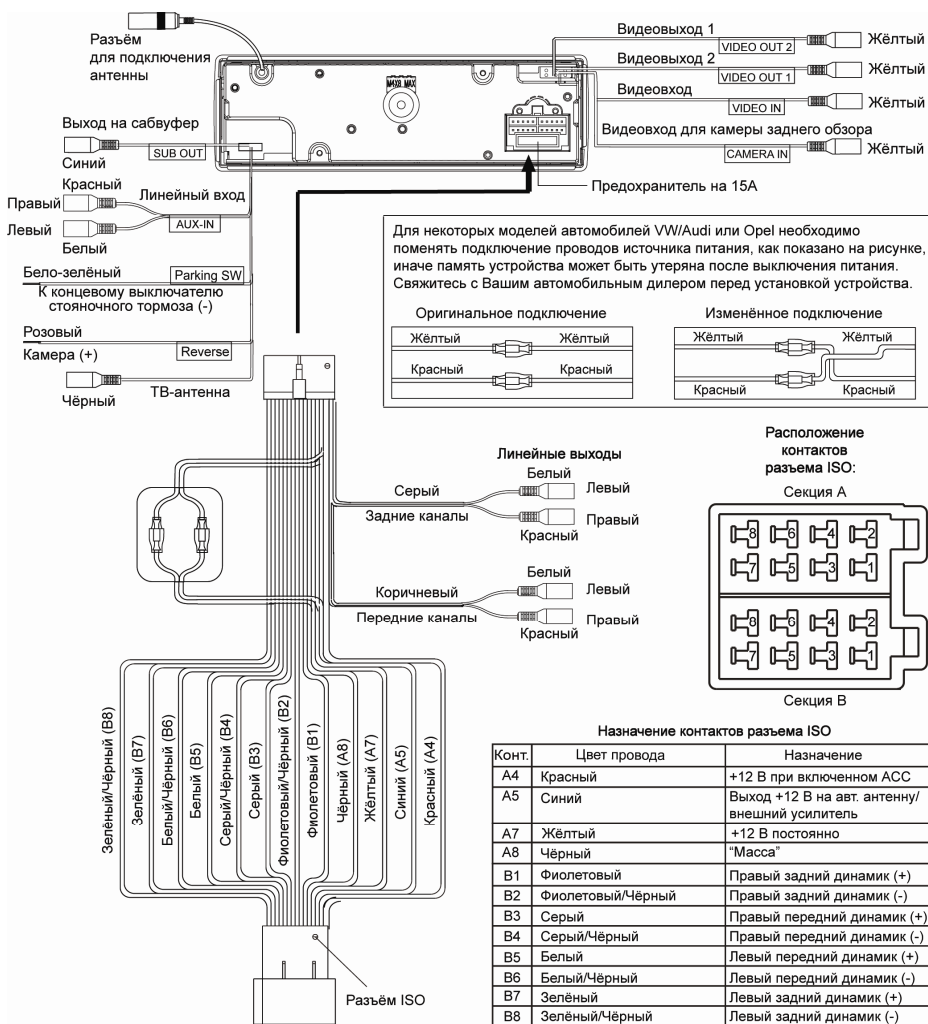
Разъём для подключения антенны

Видеовыход 1
VIDEO OUT 2
Жёлтый
Видеовыход 2
VIDEO OUT 1
Жёлтый
Видеовход
VIDEO IN
Жёлтый
Видеовход для камеры заднего обзора
CAMERA IN
Жёлтый

Выход на сабвуфер
Синий
SUB OUT
Красный
Линейный вход
Правый
AUX-IN
Левый
Белый

Предохранитель на 15А

Бело-зелёный
Parking SW
К концевому выключателю стояночного тормоза (-)

Розовый
Камера (+)
Reverse
Чёрный
ТВ-антенна

Для некоторых моделей автомобилей VW/Audi или Opel необходимо поменять подключение проводов источника питания, как показано на рисунке, иначе память устройства может быть утеряна после выключения питания. Свяжитесь с Вашим автомобильным дилером перед установкой устройства.

Оригинальное подключение
Жёлтый
Жёлтый
Красный
Красный

Изменённое подключение
Жёлтый
Жёлтый
Красный
Красный

Линейные выходы
Белый
Серый
Левый
Задние каналы
Правый
Красный

Белый
Коричневый
Левый
Передние каналы
Правый
Красный

Расположение контактов разъема ISO:
Секция А
8 6 4 2
7 5 3 1
8 6 4 2
7 5 3 1
Секция В

Зелёный/Чёрный (B8)
Зелёный (B7)
Белый/Чёрный (B6)
Белый (B5)
Серый/Чёрный (B4)
Серый (B3)
Фиолетовый/Чёрный (B2)
Фиолетовый (B1)
Чёрный (A8)
Жёлтый (A7)
Синий (A5)
Красный (A4)

Разъём ISO

Назначение контактов разъема ISO

| Конт. | Цвет провода | Назначение |
|---|---|---|
| A4 | Красный | +12 В при включенном ACC |
| A5 | Синий | Выход +12 В на авт. антенну/ внешний усилитель |
| A7 | Жёлтый | +12 В постоянно |
| A8 | Чёрный | “Масса” |
| B1 | Фиолетовый | Правый задний динамик (+) |
| B2 | Фиолетовый/Чёрный | Правый задний динамик (-) |
| B3 | Серый | Правый передний динамик (+) |
| B4 | Серый/Чёрный | Правый передний динамик (-) |
| B5 | Белый | Левый передний динамик (+) |
| B6 | Белый/Чёрный | Левый передний динамик (-) |
| B7 | Зелёный | Левый задний динамик (+) |
| B8 | Зелёный/Чёрный | Левый задний динамик (-) |